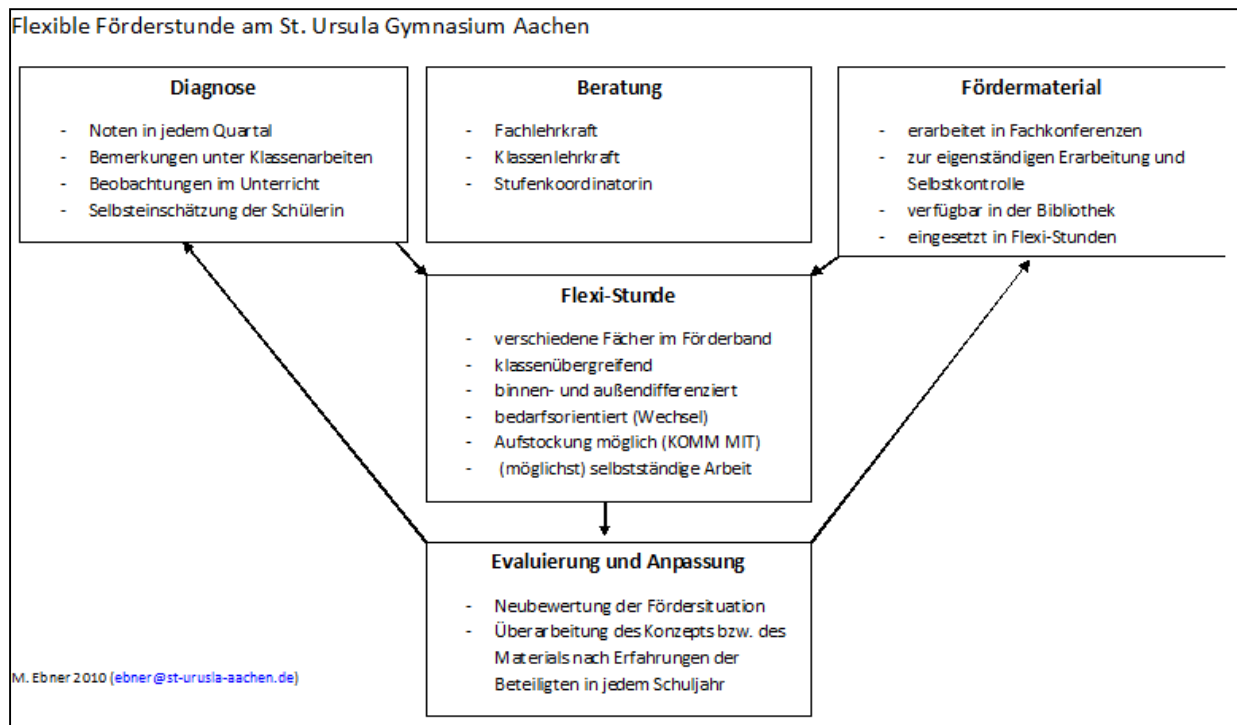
Flexible Förderstunde am St. Ursula Gymnasium Aachen

**Diagnose**

- Noten in jedem Quartal
- Bemerkungen unter Klassenarbeiten
- Beobachtungen im Unterricht
- Selbsteinschätzung der Schülerin

**Beratung**

- Fachlehrkraft
- Klassenlehrkraft
- Stufenkoordinatorin

**Fördermaterial**

- erarbeitet in Fachkonferenzen
- zur eigenständigen Erarbeitung und Selbstkontrolle
- verfügbar in der Bibliothek
- eingesetzt in Flexi-Stunden

**Flexi-Stunde**

- verschiedene Fächer im Förderband
- klassenübergreifend
- binnen- und außendifferenziert
- bedarfsorientiert (Wechsel)
- Aufstockung möglich (KOMM MIT)
- (möglichst) selbstständige Arbeit

**Evaluierung und Anpassung**

- Neubewertung der Fördersituation
- Überarbeitung des Konzepts bzw. des Materials nach Erfahrungen der Beteiligten in jedem Schuljahr

M. Ebner 2010 (ebner@st-urusla-aachen.de)